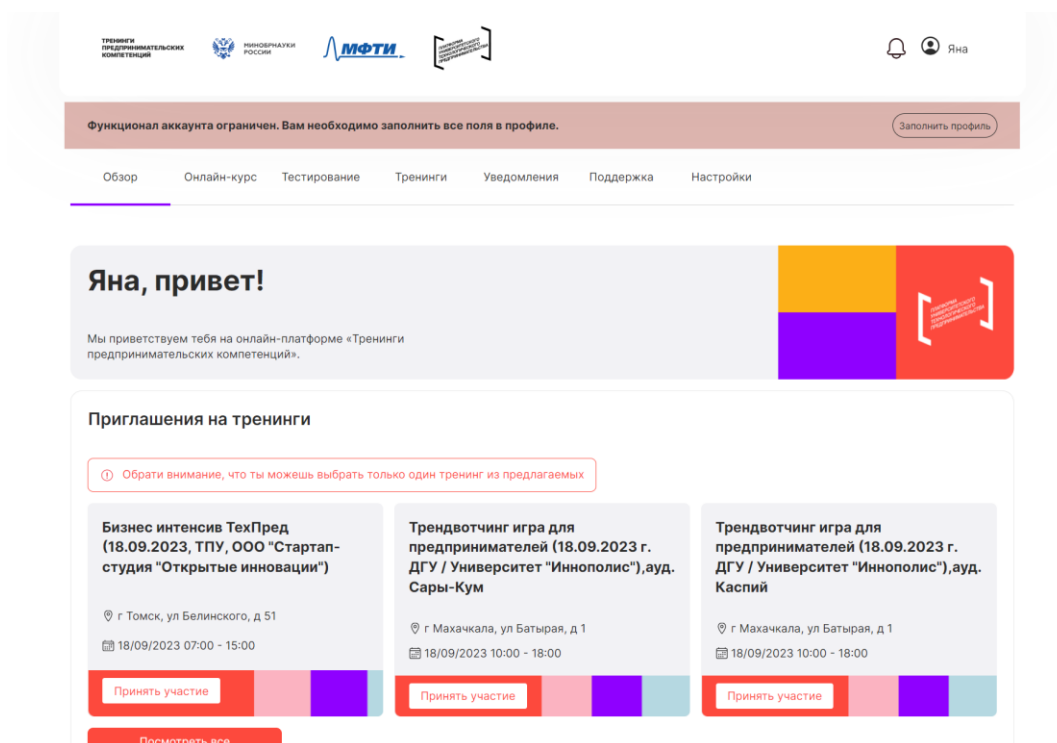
ТРЕНИНГИ ПРЕДПРИНИМАТЕЛЬСКИХ КОМПЕТЕНЦИЙ МИНОБРНАУКИ РОССИИ МФТИ

Яна

Функционал аккаунта ограничен. Вам необходимо заполнить все поля в профиле.

Заполнить профиль

Обзор Онлайн-курс Тестирование Тренинги Уведомления Поддержка Настройки

Яна, привет!

Мы приветствуем тебя на онлайн-платформе «Тренинги предпринимательских компетенций».

Приглашения на тренинги

Обрати внимание, что ты можешь выбрать только один тренинг из предлагаемых

Бизнес интенсив ТехПред (18.09.2023, ТПУ, ООО "Стартап-студия "Открытые инновации")

г Томск, ул Белинского, д 51

18/09/2023 07:00 - 15:00

Принять участие

Трендвотчинг игра для предпринимателей (18.09.2023 г. ДГУ / Университет "Иннополис"),ауд. Сары-Кум

г Махачкала, ул Батырая, д 1

18/09/2023 10:00 - 18:00

Принять участие

Трендвотчинг игра для предпринимателей (18.09.2023 г. ДГУ / Университет "Иннополис"),ауд. Каспий

г Махачкала, ул Батырая, д 1

18/09/2023 10:00 - 18:00

Принять участие

Посмотреть все